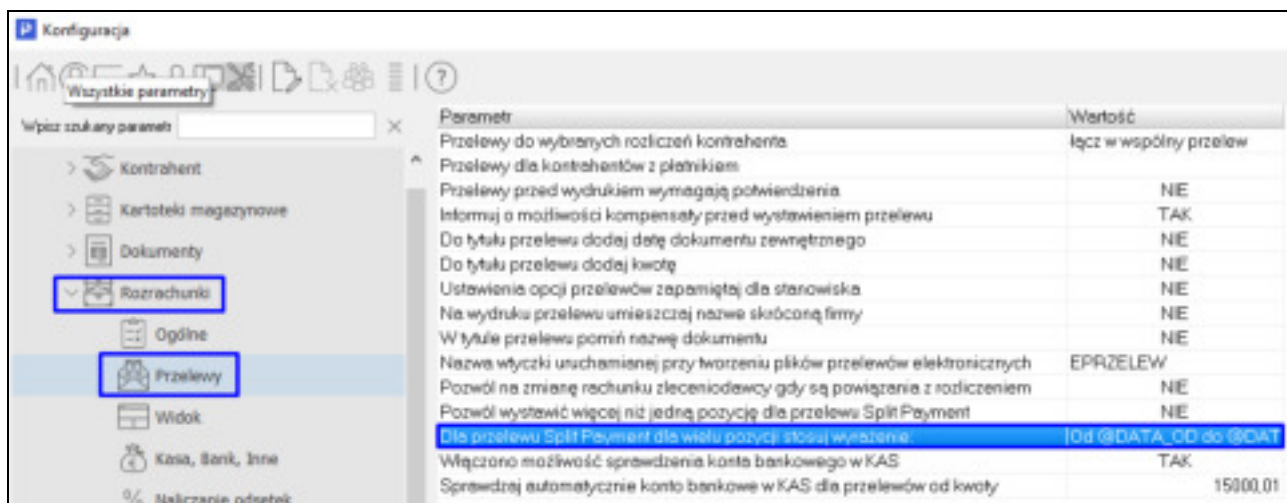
Konfiguracja

Wszystkie parametry

Wpisz szukany parametr

Kontrahent
Kartoteki magazynowe
Dokumenty
Rozrachunki
Ogólne
Przelewy
Widok
Kasa, Bank, Inne
Naliczanie odsetek

| Parametr | Wartość |
|---|---|
| Przelewy do wybranych rozliczeń kontrahenta | łącz w wspólny przelew |
| Przelewy dla kontrahentów z płatnikiem | |
| Przelewy przed wydrukiem wymagają potwierdzenia | NIE |
| Informuj o możliwości kompensaty przed wystawieniem przelewu | TAK |
| Do tytułu przelewu dodaj datę dokumentu zewnętrznego | NIE |
| Do tytułu przelewu dodaj kwotę | NIE |
| Ustawienia opcji przelewów zapamiętaj dla stanowiska | NIE |
| Na wydruku przelewu umieszczaj nazwę skróconą firmy | NIE |
| W tytule przelewu pomiń nazwę dokumentu | NIE |
| Nazwa wtyczki uruchamianej przy tworzeniu plików przelewów elektronicznych | EPRZELEW |
| Pozwól na zmianę rachunku zleceniodawcy gdy są powiązania z rozliczeniem | NIE |
| Pozwól wystawić więcej niż jedną pozycję dla przelewu Split Payment | NIE |
| Dla przelewu Split Payment dla wielu pozycji stosuj wyrażenie: | Od @DATA_OD do @DAT |
| Włączono możliwość sprawdzenia konta bankowego w KAS | TAK |
| Sprawdzaj automatycznie konto bankowe w KAS dla przelewów od kwoty | 15000,01 |